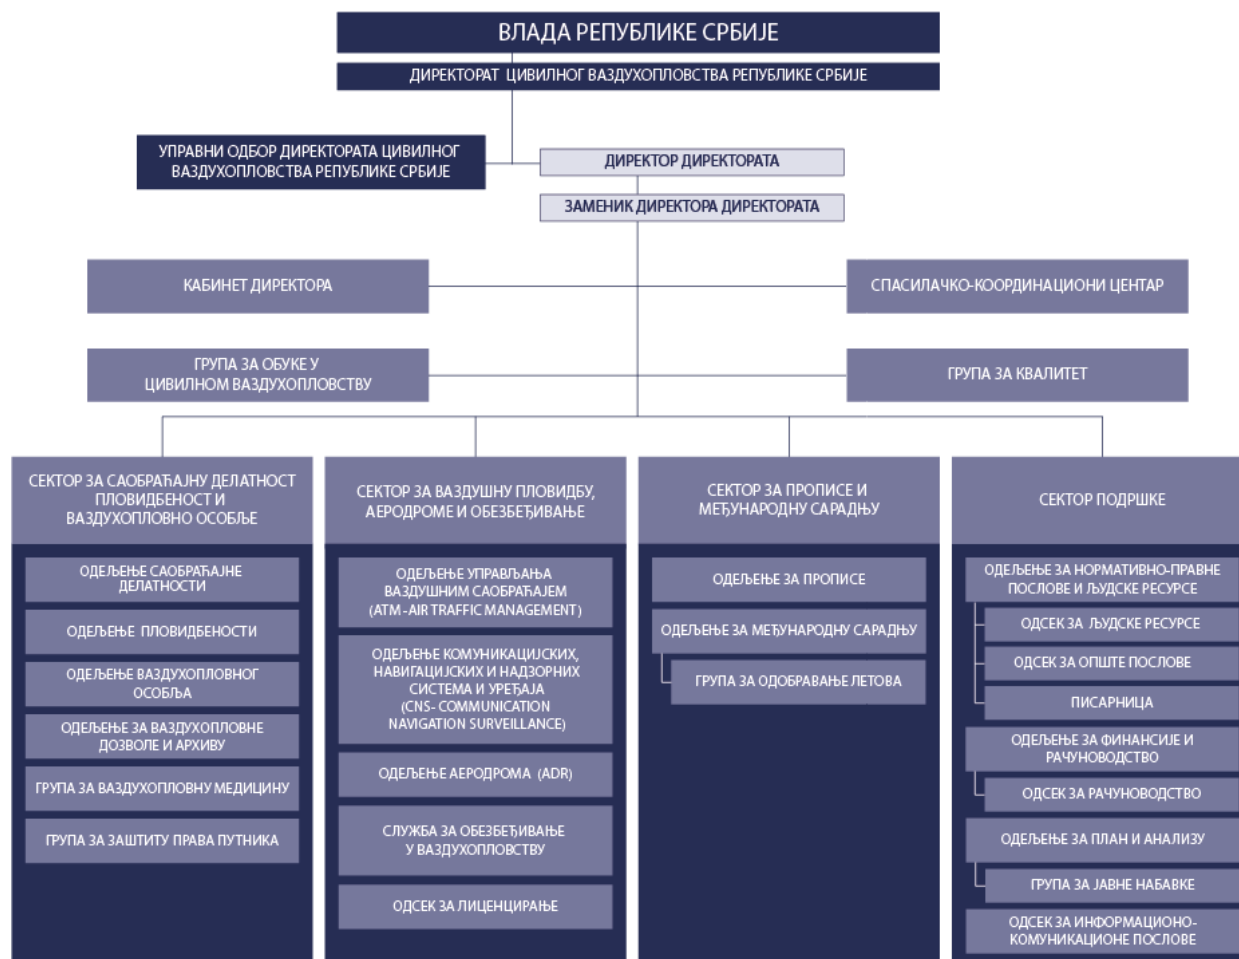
ВЛАДА РЕПУБЛИКЕ СРБИЈЕ

ДИРЕКТОРАТ ЦИВИЛНОГ ВАЗДУХОПЛОВСТВА РЕПУБЛИКЕ СРБИЈЕ

УПРАВНИ ОДБОР ДИРЕКТОРАТА ЦИВИЛНОГ ВАЗДУХОПЛОВСТВА РЕПУБЛИКЕ СРБИЈЕ

ДИРЕКТОР ДИРЕКТОРАТА

ЗАМЕНИК ДИРЕКТОРА ДИРЕКТОРАТА

КАБИНЕТ ДИРЕКТОРА

СПАСИЛАЧКО-КООРДИНАЦИОНИ ЦЕНТАР

ГРУПА ЗА ОБУКЕ У ЦИВИЛНОМ ВАЗДУХОПЛОВСТВУ

ГРУПА ЗА КВАЛИТЕТ

СЕКТОР ЗА САОБРАЋАЈНУ ДЕЛАТНОСТ ПЛОВИДБЕНОСТ И ВАЗДУХОПЛОВНО ОСОБЉЕ

ОДЕЉЕЊЕ САОБРАЋАЈНЕ ДЕЛАТНОСТИ

ОДЕЉЕЊЕ ПЛОВИДБЕНОСТИ

ОДЕЉЕЊЕ ВАЗДУХОПЛОВНОГ ОСОБЉА

ОДЕЉЕЊЕ ЗА ВАЗДУХОПЛОВНЕ ДОЗВОЛЕ И АРХИВУ

ГРУПА ЗА ВАЗДУХОПЛОВНУ МЕДИЦИНУ

ГРУПА ЗА ЗАШТИТУ ПРАВА ПУТНИКА

СЕКТОР ЗА ВАЗДУШНУ ПЛОВИДБУ, АЕРОДРОМЕ И ОБЕЗБЕЂИВАЊЕ

ОДЕЉЕЊЕ УПРАВЉАЊА ВАЗДУШНИМ САОБРАЋАЈЕМ (ATM - AIR TRAFFIC MANAGEMENT)

ОДЕЉЕЊЕ КОМУНИКАЦИЈСКИХ, НАВИГАЦИЈСКИХ И НАДЗОРНИХ СИСТЕМА И УРЕЂАЈА (CNS- COMMUNICATION NAVIGATION SURVEILLANCE)

ОДЕЉЕЊЕ АЕРОДРОМА (ADR)

СЛУЖБА ЗА ОБЕЗБЕЂИВАЊЕ У ВАЗДУХОПЛОВСТВУ

ОДСЕК ЗА ЛИЦЕНЦИРАЊЕ

СЕКТОР ЗА ПРОПИСЕ И МЕЂУНАРОДНУ САРАДЊУ

ОДЕЉЕЊЕ ЗА ПРОПИСЕ

ОДЕЉЕЊЕ ЗА МЕЂУНАРОДНУ САРАДЊУ

ГРУПА ЗА ОДОБРАВАЊЕ ЛЕТОВА

СЕКТОР ПОДРШКЕ

ОДЕЉЕЊЕ ЗА НОРМАТИВНО-ПРАВНЕ ПОСЛОВЕ И ЉУДСКЕ РЕСУРСЕ

ОДСЕК ЗА ЉУДСКЕ РЕСУРСЕ

ОДСЕК ЗА ОПШТЕ ПОСЛОВЕ

ПИСАРНИЦА

ОДЕЉЕЊЕ ЗА ФИНАНСИЈЕ И РАЧУНОВОДСТВО

ОДСЕК ЗА РАЧУНОВОДСТВО

ОДЕЉЕЊЕ ЗА ПЛАН И АНАЛИЗУ

ГРУПА ЗА ЈАВНЕ НАБАВКЕ

ОДСЕК ЗА ИНФОРМАЦИОНО-КОМУНИКАЦИОНЕ ПОСЛОВЕ